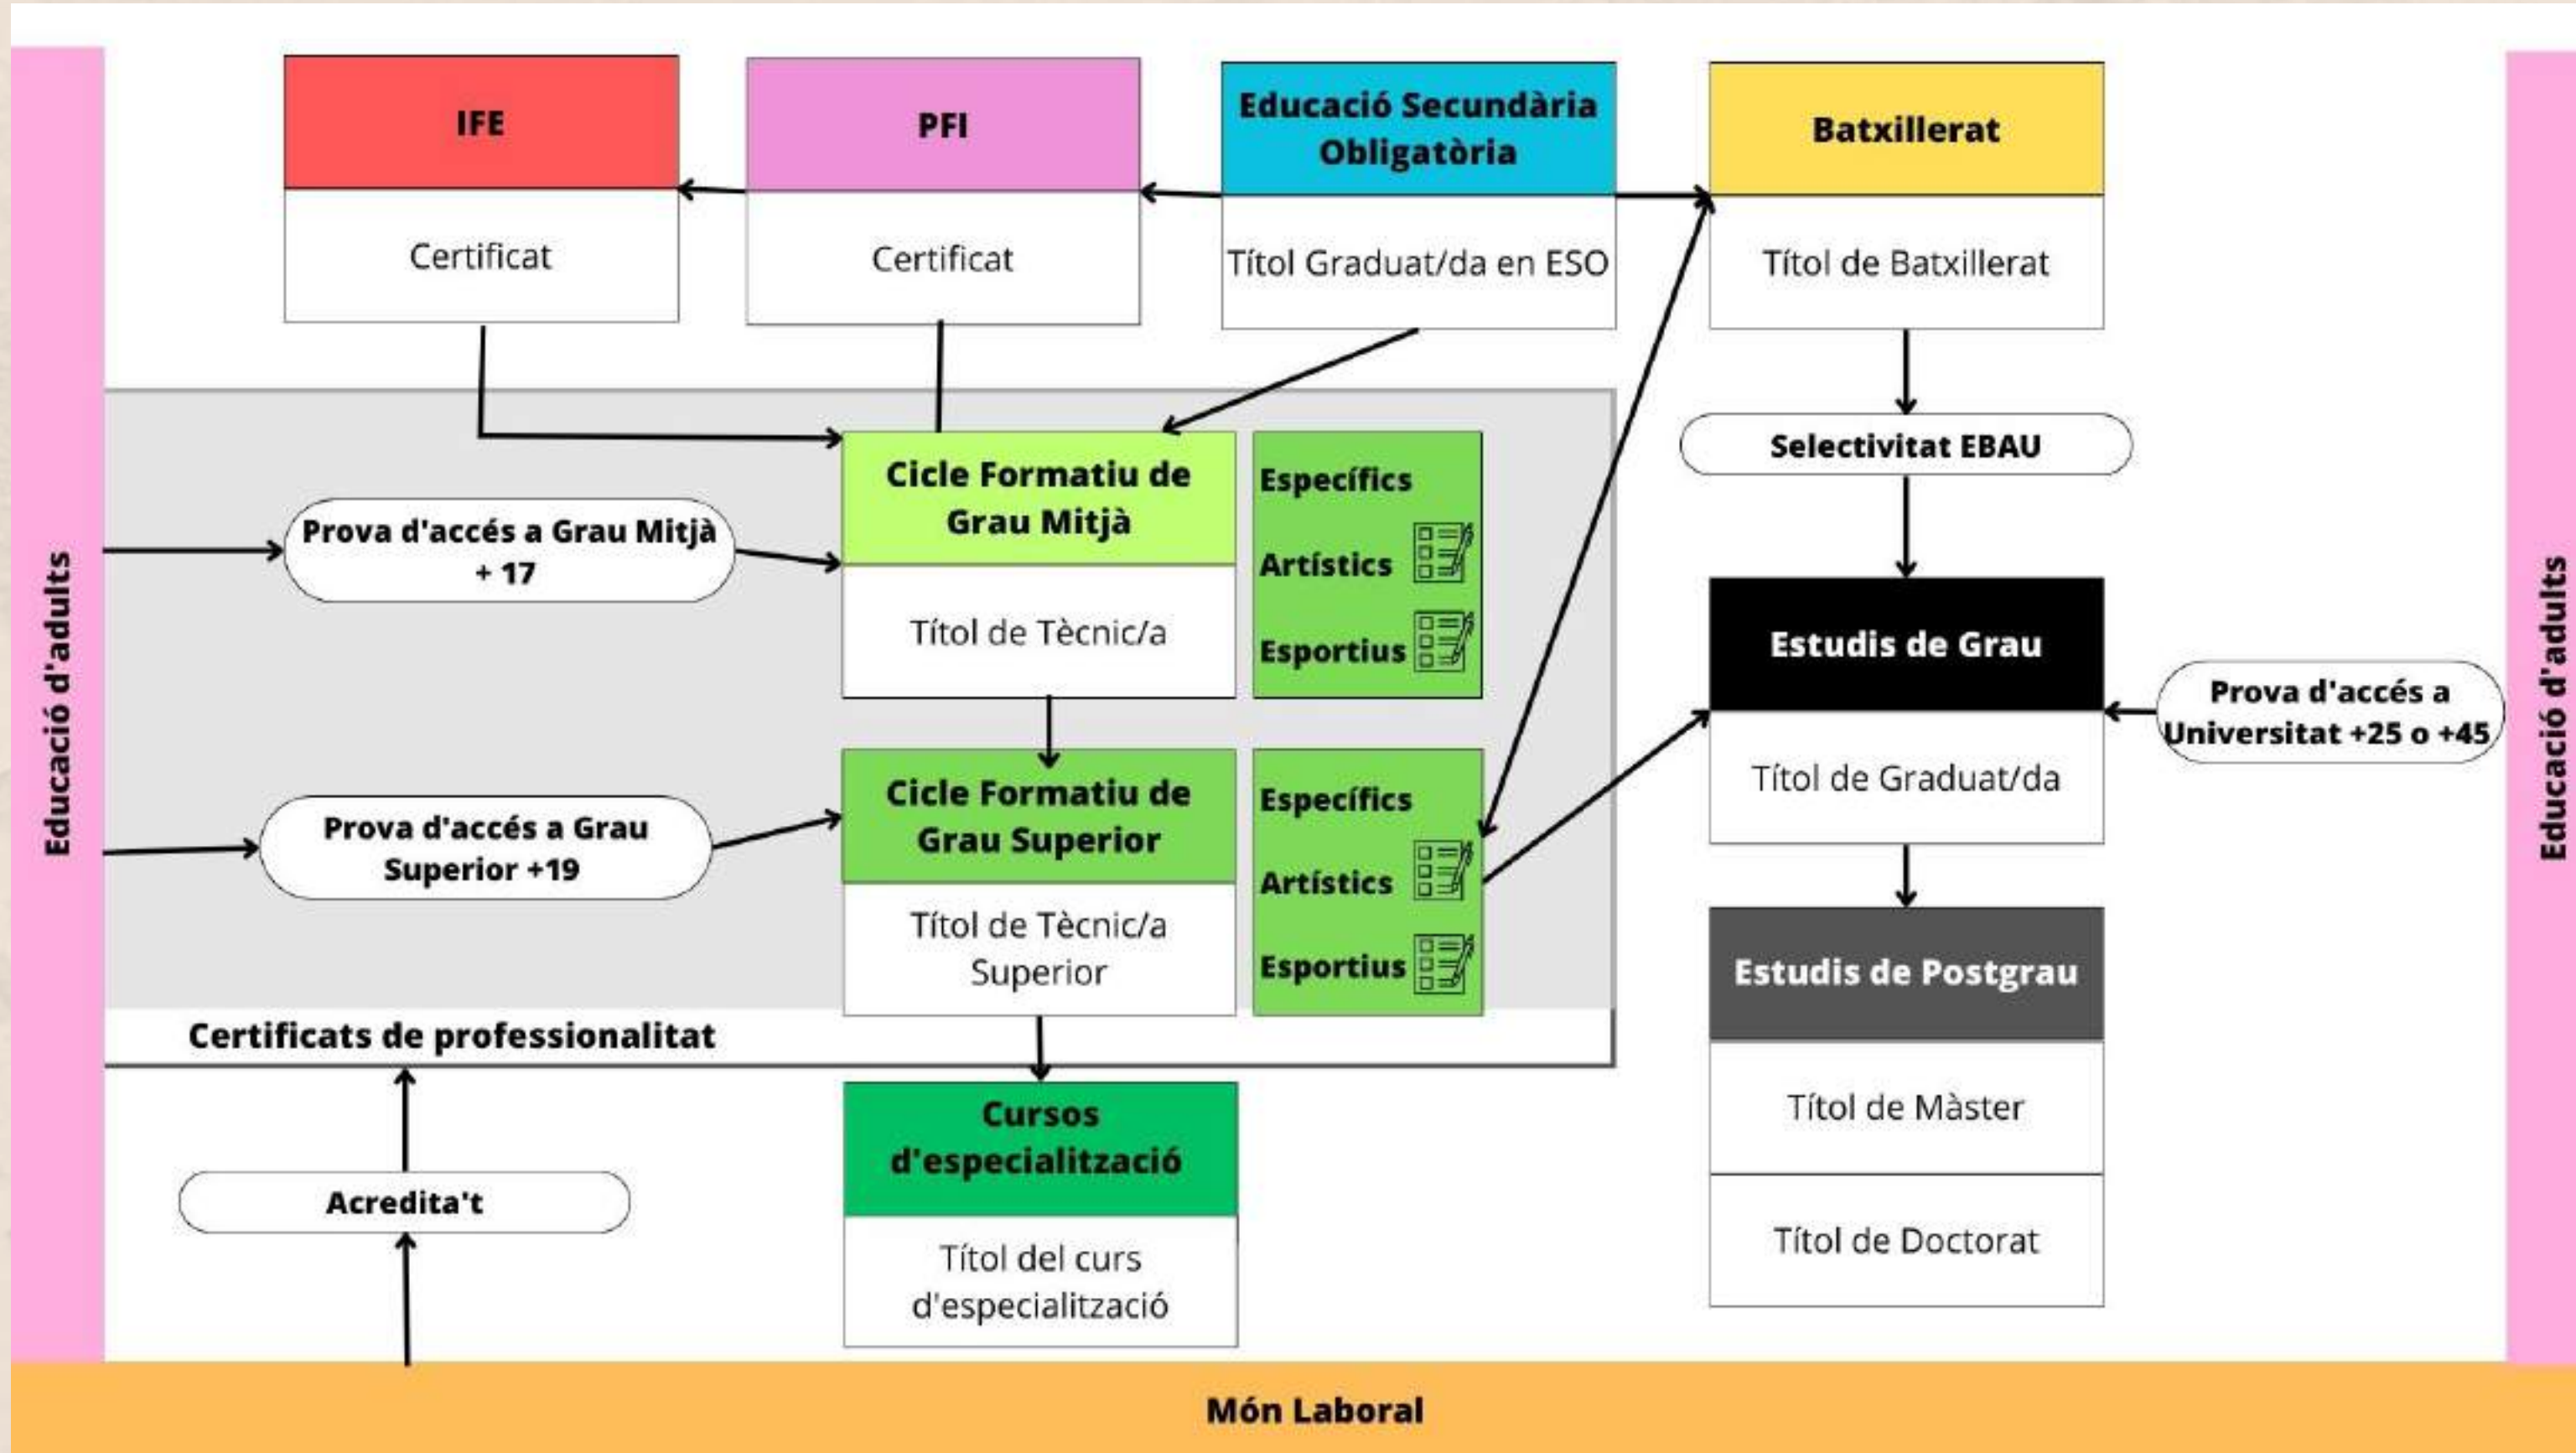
Educació d'adults

IFE

Certificat

PFI

Certificat

Educació Secundària Obligatòria

Títol Graduat/da en ESO

Batxillerat

Títol de Batxillerat

Selectivitat EBAU

Prova d'accés a Grau Mitjà + 17

Cicle Formatiu de Grau Mitjà

Títol de Tècnic/a

Específics

Artístics

Esportius

Prova d'accés a Grau Superior +19

Cicle Formatiu de Grau Superior

Títol de Tècnic/a Superior

Específics

Artístics

Esportius

Estudis de Grau

Títol de Graduat/da

Prova d'accés a Universitat +25 o +45

Estudis de Postgrau

Títol de Màster

Títol de Doctorat

Certificats de professionalitat

Cursos d'especialització

Títol del curs d'especialització

Acredita't

Educació d'adults

Món Laboral